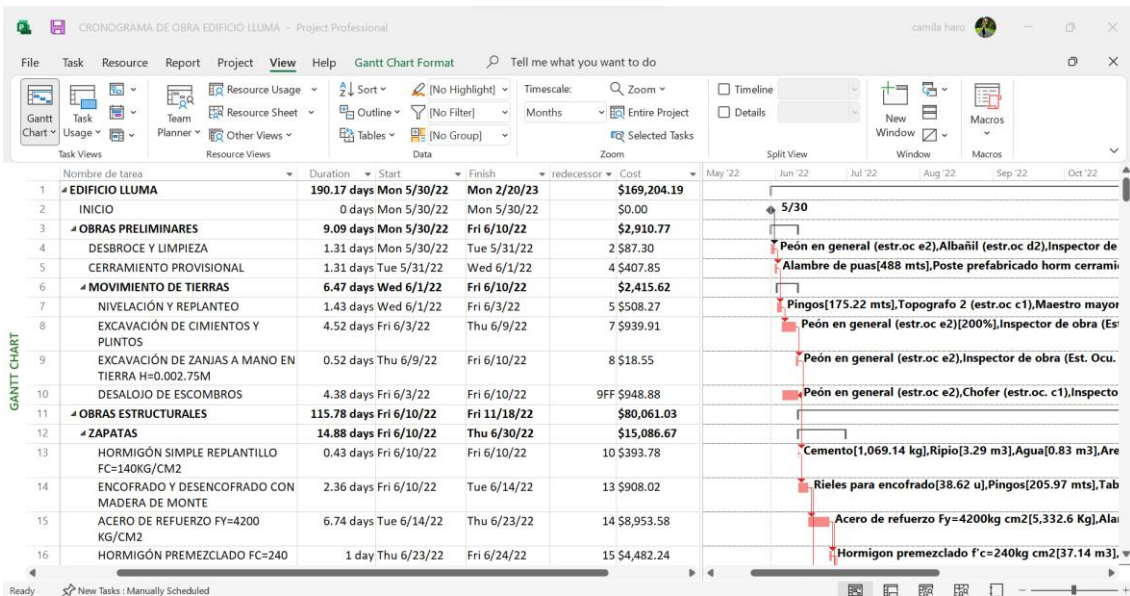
CRONOGRAMA DE OBRA EDIFICIO LLUMA - Project Professional
camila haro

File Task Resource Report Project View Help Gantt Chart Format Tell me what you want to do

Gantt Chart | Task Usage | Team Planner | Resource Usage | Resource Sheet | Other Views | Sort | Outline | Tables | [No Highlight] | [No Filter] | [No Group] | Timescale: Months | Zoom | Entire Project | Selected Tasks | Timeline | Details | New Window | Macros
Task Views | Resource Views | Data | Zoom | Split View | Window | Macros

GANTT CHART

| | Nombre de tarea | Duration | Start | Finish | redecessor | Cost |
|---|---|---|---|---|---|---|
| 1 | EDIFICIO LLUMA | 190.17 days | Mon 5/30/22 | Mon 2/20/23 | | $169,204.19 |
| 2 | INICIO | 0 days | Mon 5/30/22 | Mon 5/30/22 | | $0.00 |
| 3 | OBRAS PRELIMINARES | 9.09 days | Mon 5/30/22 | Fri 6/10/22 | | $2,910.77 |
| 4 | DESBROCE Y LIMPIEZA | 1.31 days | Mon 5/30/22 | Tue 5/31/22 | 2 | $87.30 |
| 5 | CERRAMIENTO PROVISIONAL | 1.31 days | Tue 5/31/22 | Wed 6/1/22 | 4 | $407.85 |
| 6 | MOVIMIENTO DE TIERRAS | 6.47 days | Wed 6/1/22 | Fri 6/10/22 | | $2,415.62 |
| 7 | NIVELACIÓN Y REPLANTEO | 1.43 days | Wed 6/1/22 | Fri 6/3/22 | 5 | $508.27 |
| 8 | EXCAVACIÓN DE CIMIENTOS Y PLINTOS | 4.52 days | Fri 6/3/22 | Thu 6/9/22 | 7 | $939.91 |
| 9 | EXCAVACIÓN DE ZANJAS A MANO EN TIERRA H=0.002.75M | 0.52 days | Thu 6/9/22 | Fri 6/10/22 | 8 | $18.55 |
| 10 | DESALOJO DE ESCOMBROS | 4.38 days | Fri 6/3/22 | Fri 6/10/22 | 9FF | $948.88 |
| 11 | OBRAS ESTRUCTURALES | 115.78 days | Fri 6/10/22 | Fri 11/18/22 | | $80,061.03 |
| 12 | ZAPATAS | 14.88 days | Fri 6/10/22 | Thu 6/30/22 | | $15,086.67 |
| 13 | HORMIGÓN SIMPLE REPLANTILLO FC=140KG/CM2 | 0.43 days | Fri 6/10/22 | Fri 6/10/22 | 10 | $393.78 |
| 14 | ENCOFRADO Y DESENCOFRADO CON MADERA DE MONTE | 2.36 days | Fri 6/10/22 | Tue 6/14/22 | 13 | $908.02 |
| 15 | ACERO DE REFUERZO FY=4200 KG/CM2 | 6.74 days | Tue 6/14/22 | Thu 6/23/22 | 14 | $8,953.58 |
| 16 | HORMIGÓN PREMEZCLADO FC=240 | 1 day | Thu 6/23/22 | Fri 6/24/22 | 15 | $4,482.24 |

May '22 Jun '22 Jul '22 Aug '22 Sep '22 Oct '22
5/30
Peón en general (estr.oc e2),Albañil (estr.oc d2),Inspector de
Alambre de puas[488 mts],Poste prefabricado horm cerrami
Pingos[175.22 mts],Topografo 2 (estr.oc c1),Maestro mayor
Peón en general (estr.oc e2)[200%],Inspector de obra (Es
Peón en general (estr.oc e2),Inspector de obra (Est. Ocu.
Peón en general (estr.oc e2),Chofer (estr.oc. c1),Inspecto
Cemento[1,069.14 kg],Ripio[3.29 m3],Agua[0.83 m3],Are
Rieles para encofrado[38.62 u],Pingos[205.97 mts],Tab
Acero de refuerzo Fy=4200kg cm2[5,332.6 Kg],Alar
Hormigon premezclado f'c=240kg cm2[37.14 m3],

Ready New Tasks : Manually Scheduled